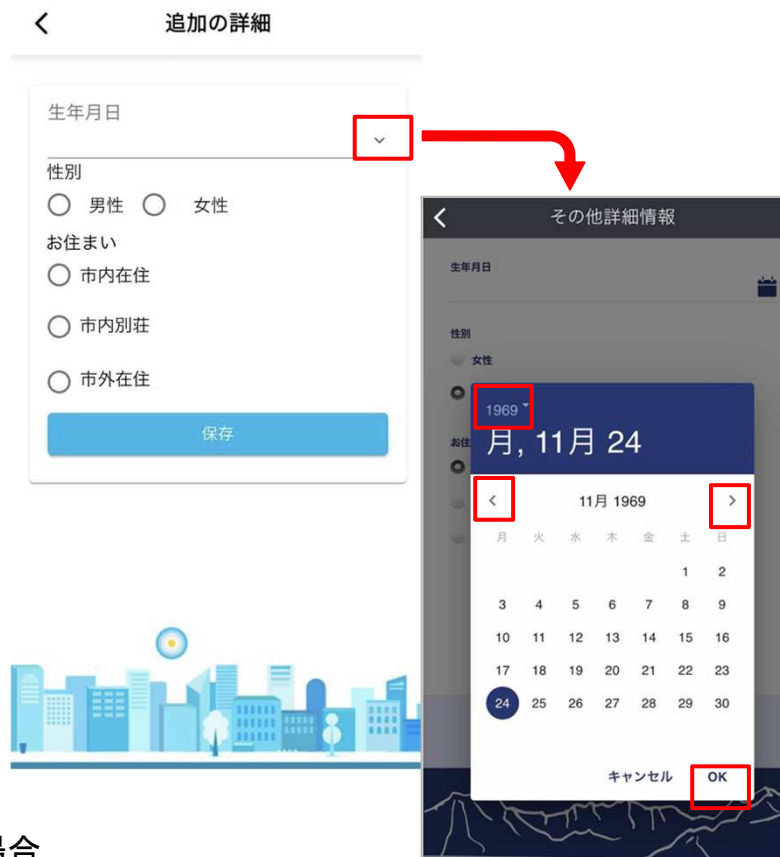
追加の詳細

生年月日

性別

男性 女性

お住まい

市内在住

市内別荘

市外在住

保存

その他詳細情報

生年月日

性別

女性

お住

1969

月, 11月 24

11月 1969

| 月 | 火 | 水 | 木 | 金 | 土 | 日 |
|---|---|---|---|---|---|---|
| | | | | | 1 | 2 |
| 3 | 4 | 5 | 6 | 7 | 8 | 9 |
| 10 | 11 | 12 | 13 | 14 | 15 | 16 |
| 17 | 18 | 19 | 20 | 21 | 22 | 23 |
| 24 | 25 | 26 | 27 | 28 | 29 | 30 |

キャンセル OK

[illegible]合